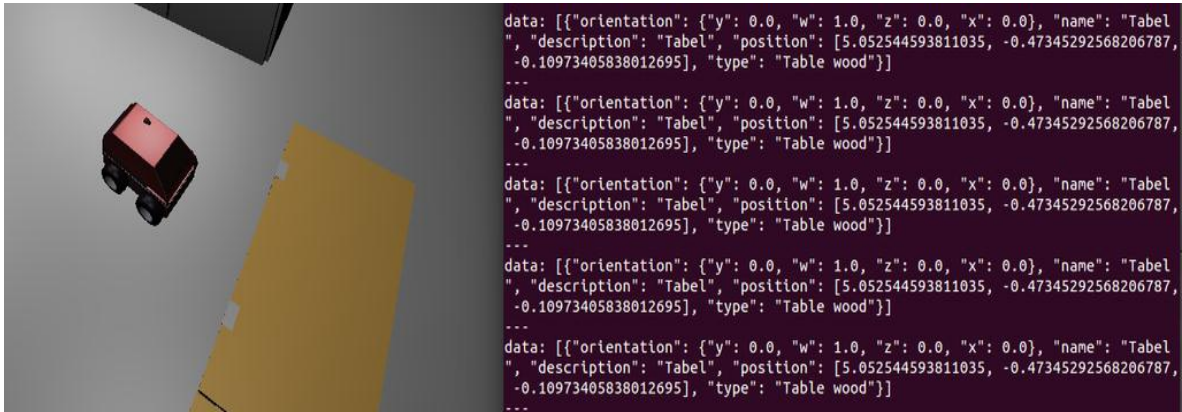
data: [{"orientation": {"y": 0.0, "w": 1.0, "z": 0.0, "x": 0.0}, "name": "Tabel ", "description": "Tabel", "position": [5.052544593811035, -0.47345292568206787, -0.10973405838012695], "type": "Table wood"}]
---
data: [{"orientation": {"y": 0.0, "w": 1.0, "z": 0.0, "x": 0.0}, "name": "Tabel ", "description": "Tabel", "position": [5.052544593811035, -0.47345292568206787, -0.10973405838012695], "type": "Table wood"}]
---
data: [{"orientation": {"y": 0.0, "w": 1.0, "z": 0.0, "x": 0.0}, "name": "Tabel ", "description": "Tabel", "position": [5.052544593811035, -0.47345292568206787, -0.10973405838012695], "type": "Table wood"}]
---
data: [{"orientation": {"y": 0.0, "w": 1.0, "z": 0.0, "x": 0.0}, "name": "Tabel ", "description": "Tabel", "position": [5.052544593811035, -0.47345292568206787, -0.10973405838012695], "type": "Table wood"}]
---
data: [{"orientation": {"y": 0.0, "w": 1.0, "z": 0.0, "x": 0.0}, "name": "Tabel ", "description": "Tabel", "position": [5.052544593811035, -0.47345292568206787, -0.10973405838012695], "type": "Table wood"}]
---